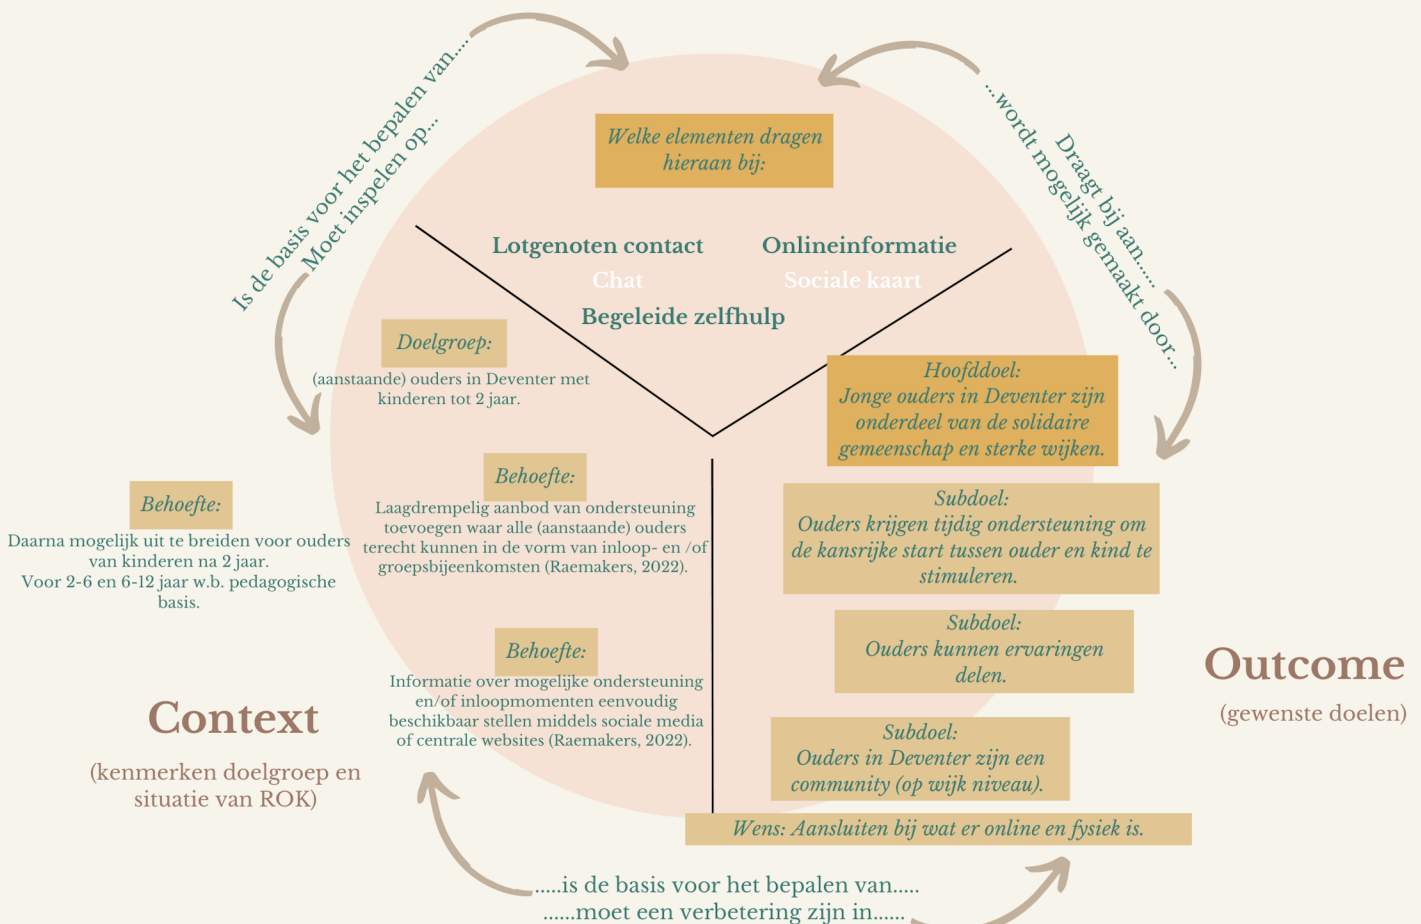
Is de basis voor het bepalen van.....
Moet inspelen op...

Welke elementen dragen hieraan bij:

...wordt mogelijk gemaakt door...
Draagt bij aan.....

Lotgenoten contact
Onlineinformatie
Chat
Sociale kaart
Begeleide zelfhulp

Doelgroep:
(aanstaande) ouders in Deventer met kinderen tot 2 jaar.

Hoofddoel:
Jonge ouders in Deventer zijn onderdeel van de solidaire gemeenschap en sterke wijken.

Behoefte:
Daarna mogelijk uit te breiden voor ouders van kinderen na 2 jaar.
Voor 2-6 en 6-12 jaar w.b. pedagogische basis.

Behoefte:
Laagdrempelig aanbod van ondersteuning toevoegen waar alle (aanstaande) ouders terecht kunnen in de vorm van inloop- en /of groepsbijeenkomsten (Raemakers, 2022).

Subdoel:
Ouders krijgen tijdig ondersteuning om de kansrijke start tussen ouder en kind te stimuleren.

Subdoel:
Ouders kunnen ervaringen delen.

Behoefte:
Informatie over mogelijke ondersteuning en/of inloopmomenten eenvoudig beschikbaar stellen middels sociale media of centrale websites (Raemakers, 2022).

Outcome
(gewenste doelen)

Context
(kenmerken doelgroep en situatie van ROK)

Subdoel:
Ouders in Deventer zijn een community (op wijk niveau).

Wens: Aansluiten bij wat er online en fysiek is.

.....is de basis voor het bepalen van.....
......moet een verbetering zijn in......